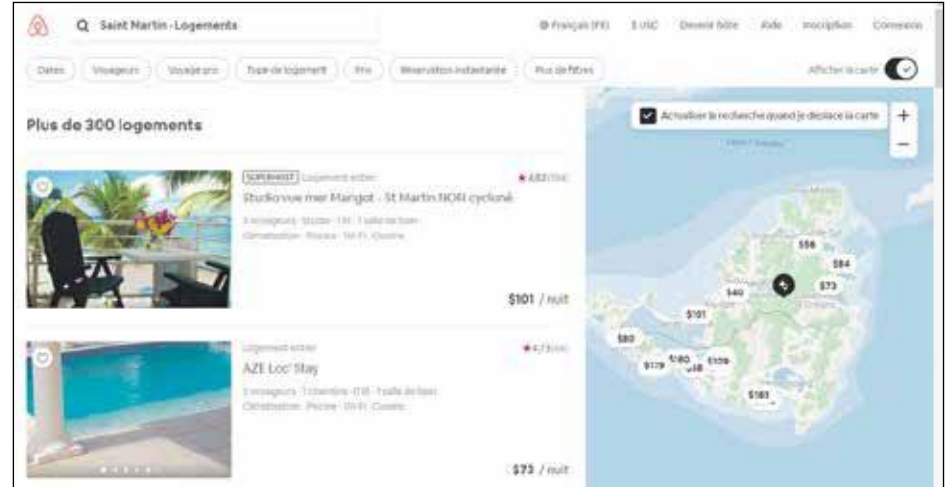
Saint Martin · Logements

Français (FR) $ USD Devenir hôte Aide Inscription Connexion

Dates Voyageurs Voyage pro Type de logement Prix Réservation instantanée Plus de filtres

Afficher la carte

Plus de 300 logements

SUPERHOST Logement entier
★ 4,83 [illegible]
Studio vue mer Marigot - St Martin NON cycloné
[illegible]
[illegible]
$101 / nuit

Logement entier
★ 4,73 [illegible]
AZE Loc' Stay
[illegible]
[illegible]
$73 / nuit

Actualiser la recherche quand je déplace la carte
+
−

$56
$84
$40
$73
$101
$80
$179
$180
$88
$109
$185